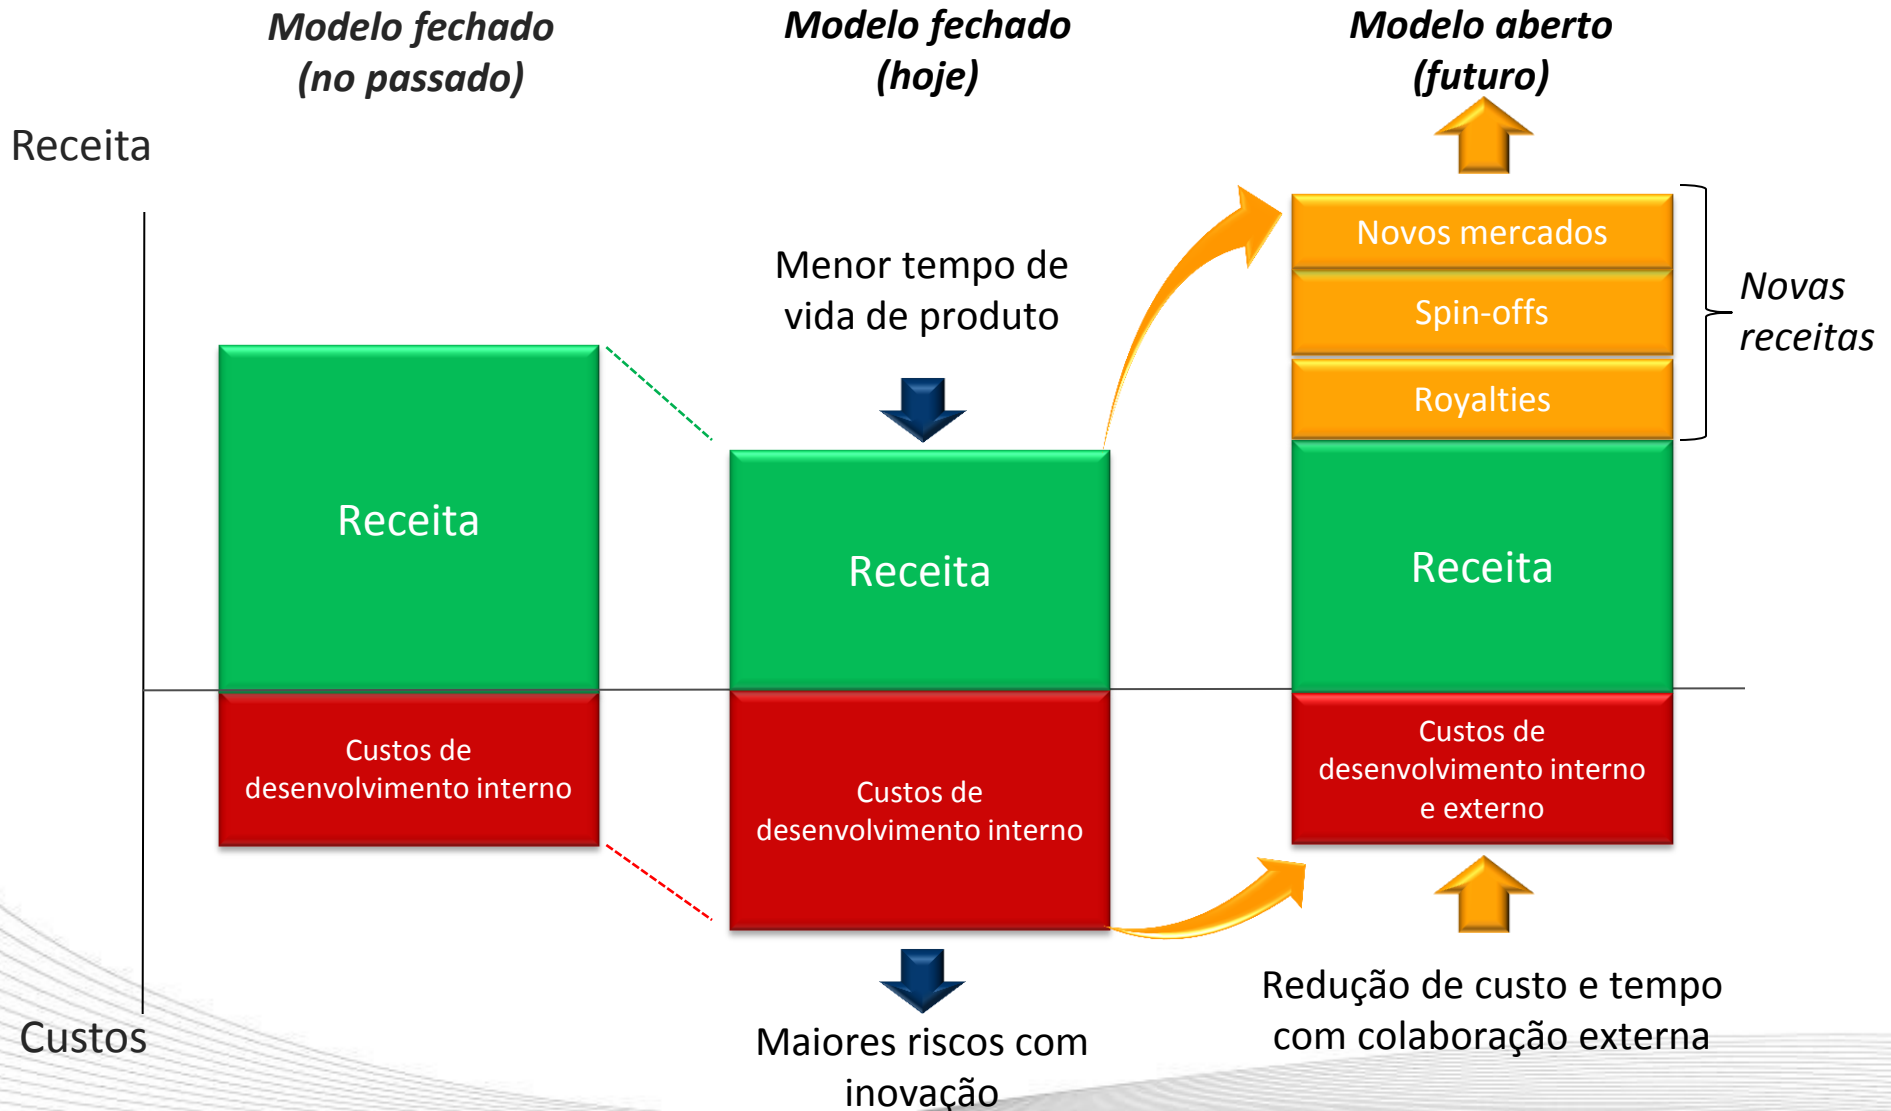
Modelo fechado (no passado)

Modelo fechado (hoje)

Modelo aberto (futuro)

Receita

Menor tempo de vida de produto

Novos mercados

Spin-offs

Royalties

Novas receitas

Receita

Receita

Receita

Custos de desenvolvimento interno

Custos de desenvolvimento interno

Custos de desenvolvimento interno e externo

Custos

Maiores riscos com inovação

Redução de custo e tempo com colaboração externa